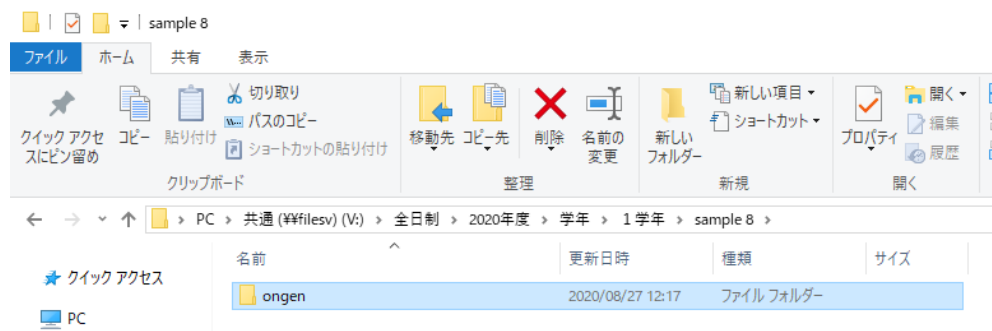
| sample 8

ファイル ホーム 共有 表示

クイック アクセスにピン留め
コピー
貼り付け
切り取り
パスのコピー
ショートカットの貼り付け
クリップボード

移動先
コピー先
削除
名前の変更
整理

新しいフォルダー
新しい項目
ショートカット
新規

プロパティ
開く
編集
履歴
開く

PC > 共通 (¥¥filesv) (V:) > 全日制 > 2020年度 > 学年 > 1学年 > sample 8 >

クイック アクセス
PC

| 名前 | 更新日時 | 種類 | サイズ |
|---|---|---|---|
| ongen | 2020/08/27 12:17 | ファイル フォルダー | |